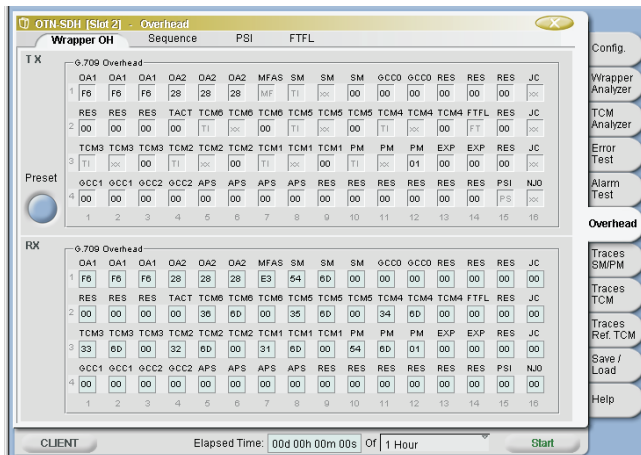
OTN-SDH [Slot 2] - Overhead

Wrapper OH | Sequence | PSI | FTFL

TX

G.709 Overhead

|   | OA1 | OA1 | OA1 | OA2 | OA2 | OA2 | MFAS | SM | SM | SM | GCC0 | GCC0 | RES | RES | RES | JC |
|---|---|---|---|---|---|---|---|---|---|---|---|---|---|---|---|---|
| 1 | F6 | F6 | F6 | 28 | 28 | 28 | MF | TI | xx | 00 | 00 | 00 | 00 | 00 | 00 | xx |
|   | RES | RES | RES | TACT | TCM6 | TCM6 | TCM6 | TCM5 | TCM5 | TCM5 | TCM4 | TCM4 | TCM4 | FTFL | RES | JC |
| 2 | 00 | 00 | 00 | 00 | TI | xx | 00 | TI | xx | 00 | TI | xx | 00 | FT | 00 | xx |
|   | TCM3 | TCM3 | TCM3 | TCM2 | TCM2 | TCM2 | TCM1 | TCM1 | TCM1 | PM | PM | PM | EXP | EXP | RES | JC |
| 3 | TI | xx | 00 | TI | xx | 00 | TI | xx | 00 | TI | xx | 01 | 00 | 00 | 00 | xx |
|   | GCC1 | GCC1 | GCC2 | GCC2 | APS | APS | APS | APS | RES | RES | RES | RES | RES | RES | PSI | NJO |
| 4 | 00 | 00 | 00 | 00 | 00 | 00 | 00 | 00 | 00 | 00 | 00 | 00 | 00 | 00 | PS | xx |
|   | 1 | 2 | 3 | 4 | 5 | 6 | 7 | 8 | 9 | 10 | 11 | 12 | 13 | 14 | 15 | 16 |

Preset

RX

G.709 Overhead

|   | OA1 | OA1 | OA1 | OA2 | OA2 | OA2 | MFAS | SM | SM | SM | GCC0 | GCC0 | RES | RES | RES | JC |
|---|---|---|---|---|---|---|---|---|---|---|---|---|---|---|---|---|
| 1 | F6 | F6 | F6 | 28 | 28 | 28 | E3 | 54 | 6D | 00 | 00 | 00 | 00 | 00 | 00 | 00 |
|   | RES | RES | RES | TACT | TCM6 | TCM6 | TCM6 | TCM5 | TCM5 | TCM5 | TCM4 | TCM4 | TCM4 | FTFL | RES | JC |
| 2 | 00 | 00 | 00 | 00 | 36 | 6D | 00 | 35 | 6D | 00 | 34 | 6D | 00 | 00 | 00 | 00 |
|   | TCM3 | TCM3 | TCM3 | TCM2 | TCM2 | TCM2 | TCM1 | TCM1 | TCM1 | PM | PM | PM | EXP | EXP | RES | JC |
| 3 | 33 | 6D | 00 | 32 | 6D | 00 | 31 | 6D | 00 | 54 | 6D | 01 | 00 | 00 | 00 | 00 |
|   | GCC1 | GCC1 | GCC2 | GCC2 | APS | APS | APS | APS | RES | RES | RES | RES | RES | RES | PSI | NJO |
| 4 | 00 | 00 | 00 | 00 | 00 | 00 | 00 | 00 | 00 | 00 | 00 | 00 | 00 | 00 | 00 | 00 |
|   | 1 | 2 | 3 | 4 | 5 | 6 | 7 | 8 | 9 | 10 | 11 | 12 | 13 | 14 | 15 | 16 |

Config.
Wrapper Analyzer
TCM Analyzer
Error Test
Alarm Test
Overhead
Traces SM/PM
Traces TCM
Traces Ref. TCM
Save / Load
Help

CLIENT | Elapsed Time: 00d 00h 00m 00s | Of 1 Hour | Start